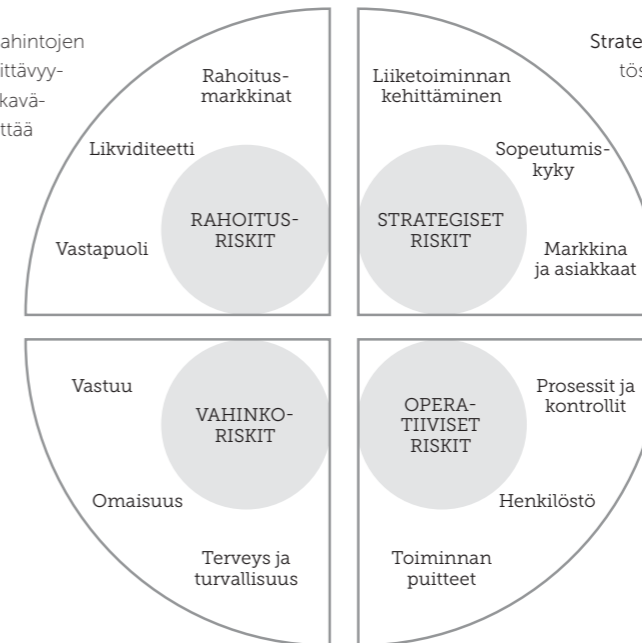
ahintojen
ittävyy-
kavä-
ttää

Rahoitus-markkinat

Likviditeetti

RAHOITUS-RISKIT

Vastapuoli

Strate
tös

Liiketoiminnan kehittäminen

Sopeutumis-kyky

STRATEGISET RISKIT

Markkina ja asiakkaat

Vastuu

VAHINKO-RISKIT

Omaisuus

Terveys ja turvallisuus

OPERA-TIIVISET RISKIT

Prosessit ja kontrollit

Henkilöstö

Toiminnan puitteet